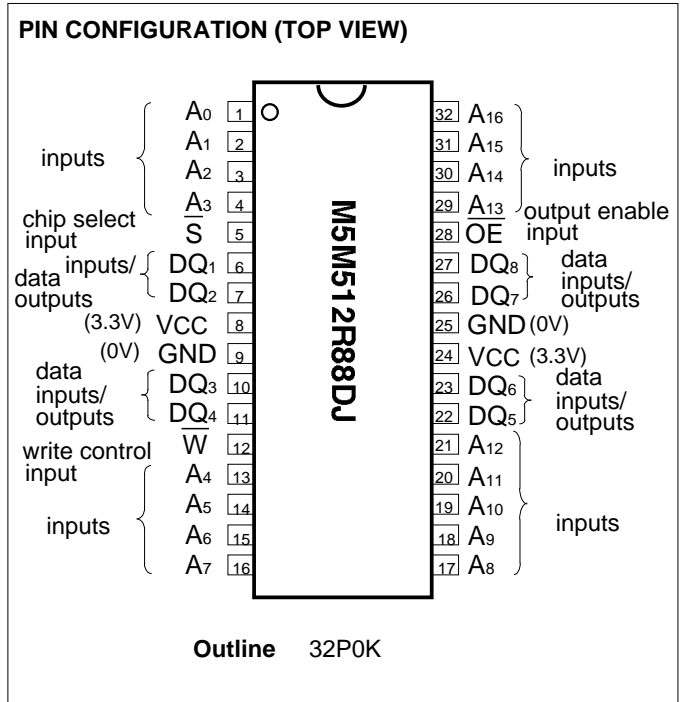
PIN CONFIGURATION (TOP VIEW)

inputs
$A_0$ 1
$A_1$ 2
$A_2$ 3
$A_3$ 4

chip select input
$\overline{S}$ 5

data inputs/ outputs
$DQ_1$ 6
$DQ_2$ 7

(3.3V) VCC 8
(0V) GND 9

data inputs/ outputs
$DQ_3$ 10
$DQ_4$ 11

write control input
$\overline{W}$ 12

inputs
$A_4$ 13
$A_5$ 14
$A_6$ 15
$A_7$ 16

M5M512R88DJ

32 $A_{16}$
31 $A_{15}$
30 $A_{14}$
29 $A_{13}$
inputs

output enable input
28 $\overline{OE}$

27 $DQ_8$
26 $DQ_7$
data inputs/ outputs

25 GND (0V)
24 VCC (3.3V)

23 $DQ_6$
22 $DQ_5$
data inputs/ outputs

21 $A_{12}$
20 $A_{11}$
19 $A_{10}$
18 $A_9$
17 $A_8$
inputs

Outline 32P0K